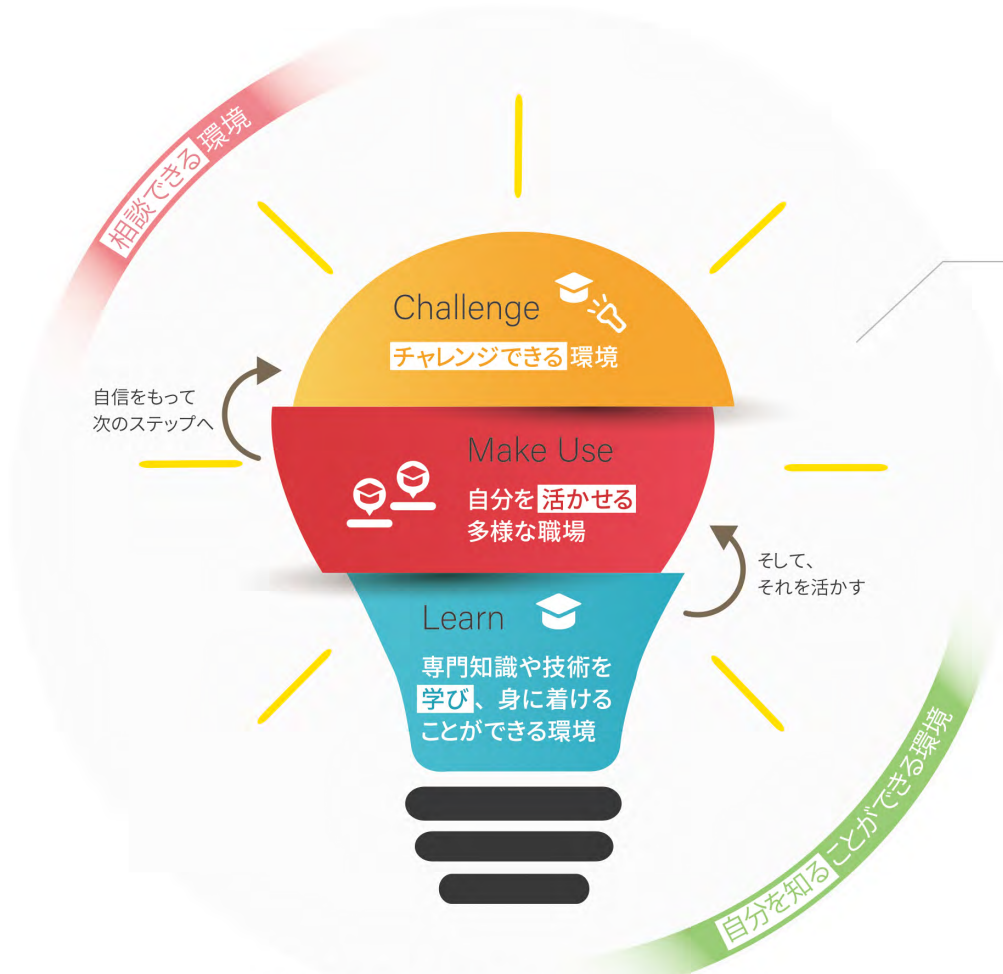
相談できる環境

Challenge

チャレンジできる環境

自信をもって
次のステップへ

Make Use

自分を活かせる
多様な職場

そして、
それを活かす

Learn

専門知識や技術を
学び、身に着ける
ことができる環境

自分を知ることができる環境